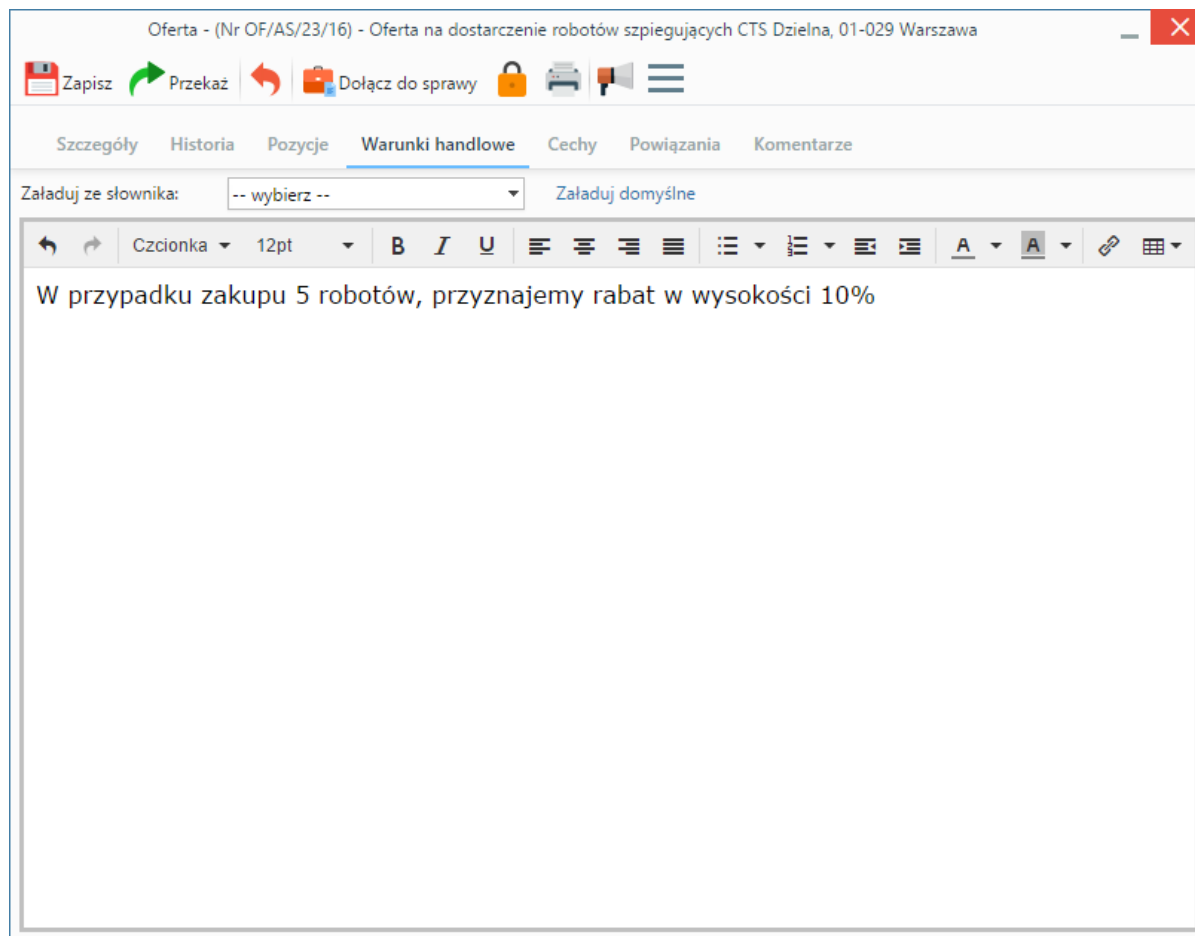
Oferta - (Nr OF/AS/23/16) - Oferta na dostarczenie robotów szpiegujących CTS Dzielna, 01-029 Warszawa

Zapisz Przekaż Dołącz do sprawy

Szczegóły Historia Pozycje Warunki handlowe Cechy Powiązania Komentarze

Załaduj ze słownika: -- wybierz -- Załaduj domyślne

Czcionka 12pt B I U A A

W przypadku zakupu 5 robotów, przyznajemy rabat w wysokości 10%